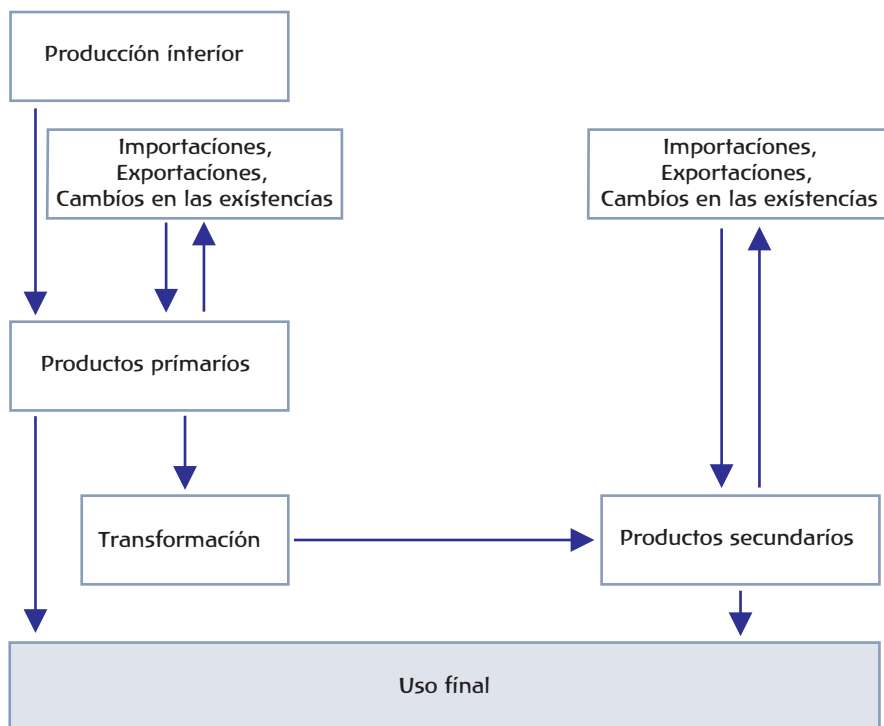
Producción interior

Importaciones,
Exportaciones,
Cambios en las existencias

Importaciones,
Exportaciones,
Cambios en las existencias

Productos primarios

Transformación

Productos secundarios

Uso final